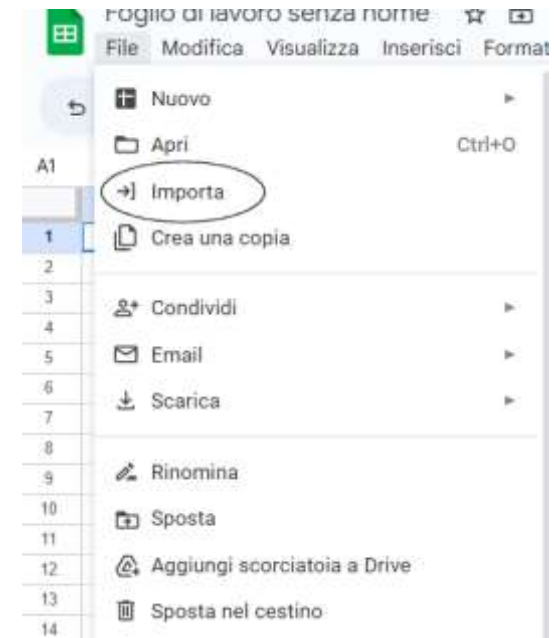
Foglio di lavoro senza nome

File Modifica Visualizza Inserisci Format

A1

1
2
3
4
5
6
7
8
9
10
11
12
13
14

Nuovo
Apri Ctrl+O
Importa
Crea una copia

Condividi
Email
Scarica

Rinomina
Sposta
Aggiungi scorciatoia a Drive
Sposta nel cestino